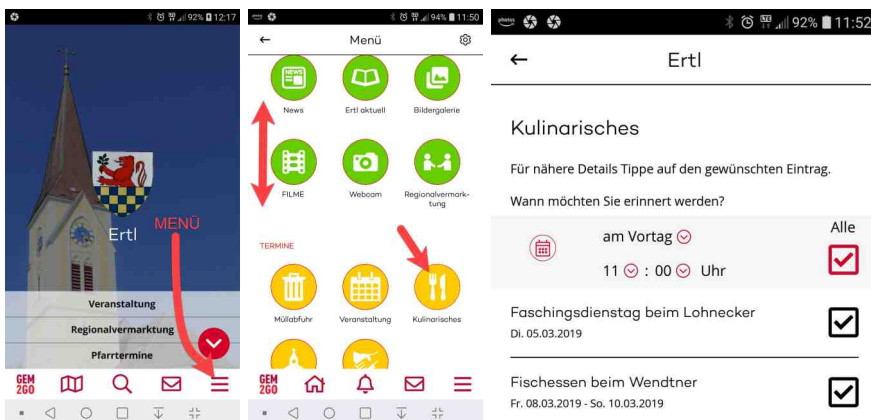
92% 12:17

Ertl

MENÜ

Veranstaltung

Regionalvermarktung

Pfarrtermine

GEM 2GO

94% 11:50

Menü

News

Ertl aktuell

Bildergalerie

FILME

Webcam

Regionalvermarktung

TERMINE

Müllabfuhr

Veranstaltung

Kulinarisches

GEM 2GO

92% 11:52

Ertl

Kulinarisches

Für nähere Details Tippe auf den gewünschten Eintrag.

Wann möchten Sie erinnert werden?

am Vortag

Alle

11 : 00 Uhr

Faschingsdienstag beim Lohnecker
Di. 05.03.2019

Fischessen beim Wendtner
Fr. 08.03.2019 - So. 10.03.2019